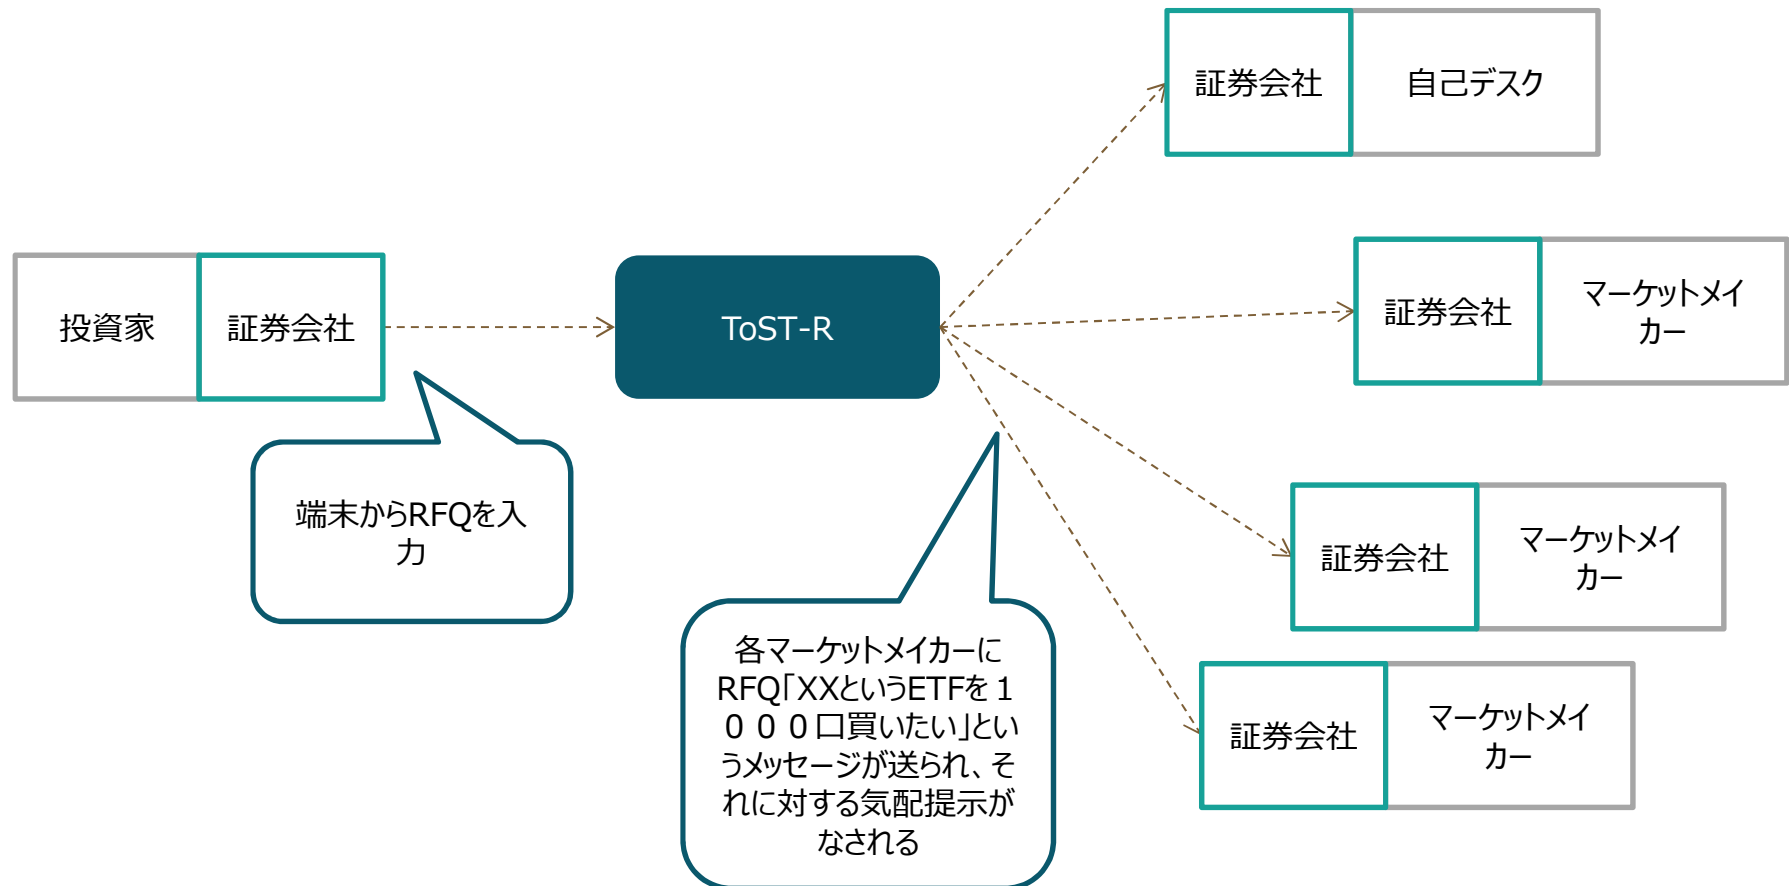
証券会社

自己デスク

投資家

証券会社

ToST-R

証券会社

マーケットメイカー

証券会社

マーケットメイカー

証券会社

マーケットメイカー

端末からRFQを入力

各マーケットメイカーにRFQ「XXというETFを１０００口買いたい」というメッセージが送られ、それに対する気配提示がなされる